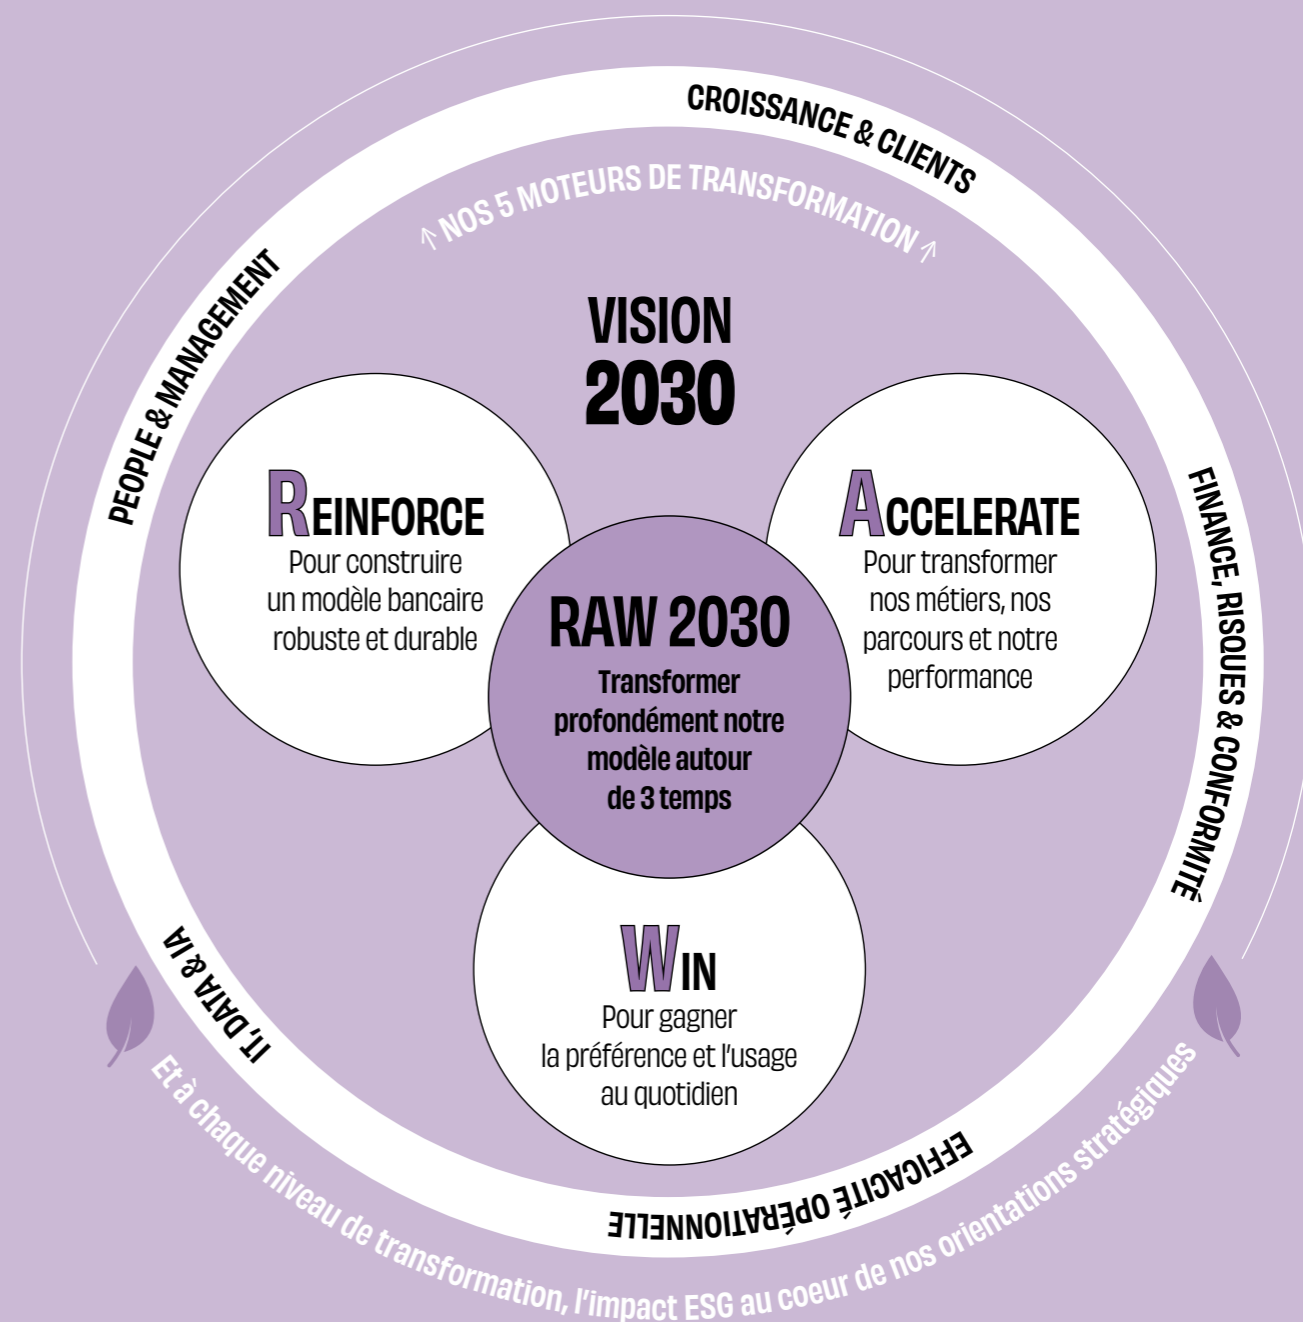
CROISSANCE & CLIENTS

NOS 5 MOTEURS DE TRANSFORMATION

PEOPLE & MANAGEMENT

VISION 2030

REINFORCE
Pour construire un modèle bancaire robuste et durable

ACCELERATE
Pour transformer nos métiers, nos parcours et notre performance

RAW 2030
Transformer profondément notre modèle autour de 3 temps

FINANCE, RISQUES & CONFORMITÉ

WIN
Pour gagner la préférence et l'usage au quotidien

IT, DATA & IA

EFFICACITÉ OPÉRATIONNELLE

Et à chaque niveau de transformation, l'impact ESG au coeur de nos orientations stratégiques